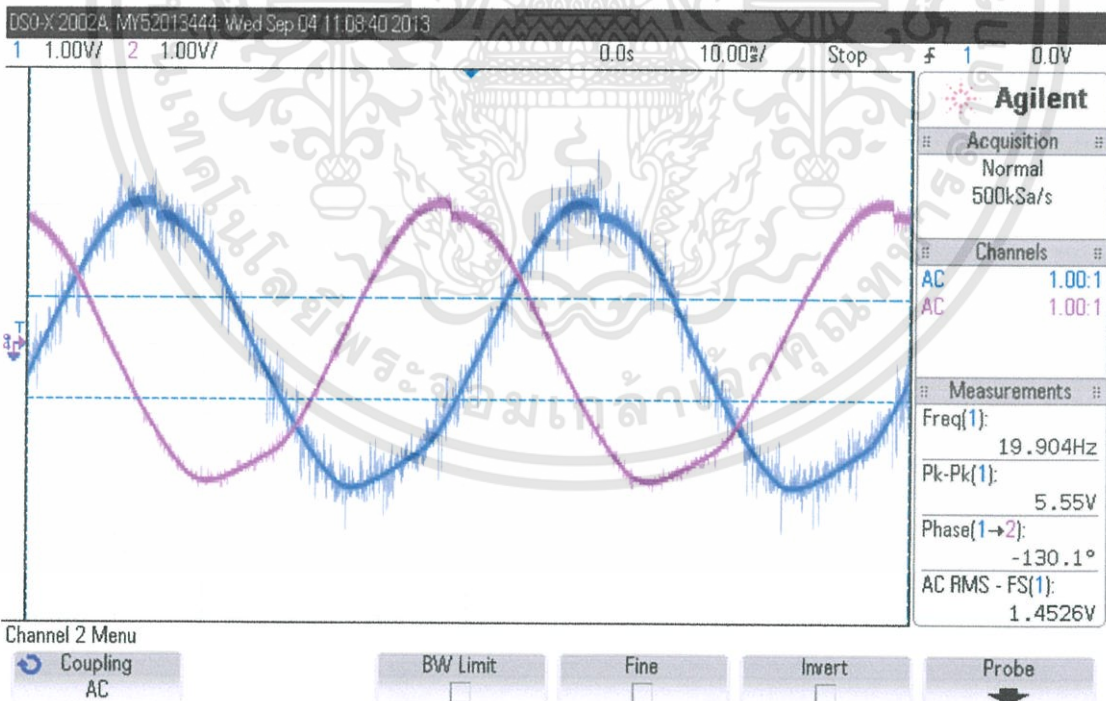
DSO-X 2002A, MY52013444: Wed Sep 04 11:08:40 2013
1 1.00V/ 2 1.00V/ 0.0s 10.00ms/ Stop ⨍ 1 0.0V

Agilent

Acquisition
Normal
500kSa/s

Channels
AC 1.00:1
AC 1.00:1

Measurements
Freq(1):
19.904Hz
Pk-Pk(1):
5.55V
Phase(1→2):
-130.1°
AC RMS - FS(1):
1.4526V

Channel 2 Menu
Coupling
AC
BW Limit
Fine
Invert
Probe

มหาวิทยาลัยเทคโนโลยีพระจอมเกล้าธนบุรี